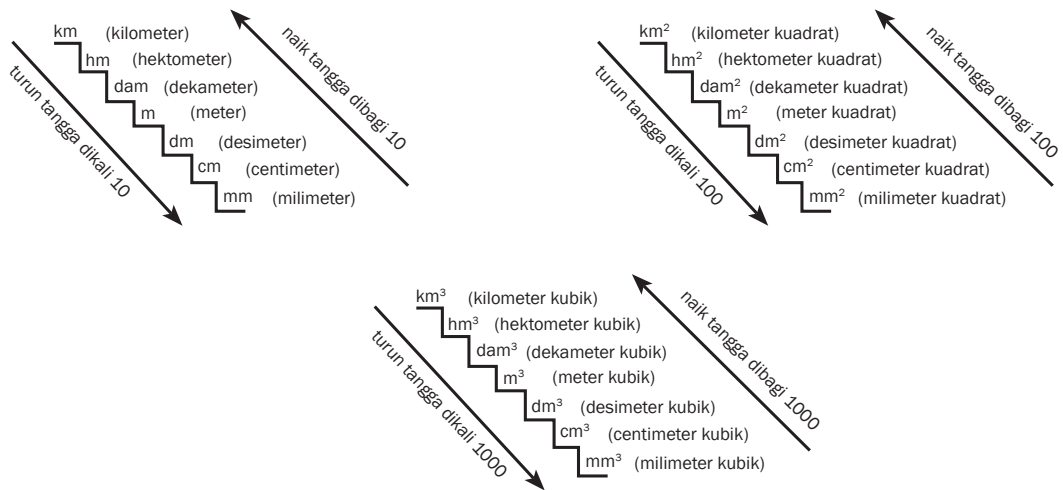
km (kilometer)
hm (hektometer)
dam (dekameter)
m (meter)
dm (desimeter)
cm (centimeter)
mm (milimeter)

turun tangga dikali 10

naik tangga dibagi 10

$km^2$ (kilometer kuadrat)
$hm^2$ (hektometer kuadrat)
$dam^2$ (dekameter kuadrat)
$m^2$ (meter kuadrat)
$dm^2$ (desimeter kuadrat)
$cm^2$ (centimeter kuadrat)
$mm^2$ (milimeter kuadrat)

turun tangga dikali 100

naik tangga dibagi 100

$km^3$ (kilometer kubik)
$hm^3$ (hektometer kubik)
$dam^3$ (dekameter kubik)
$m^3$ (meter kubik)
$dm^3$ (desimeter kubik)
$cm^3$ (centimeter kubik)
$mm^3$ (milimeter kubik)

turun tangga dikali 1000

naik tangga dibagi 1000